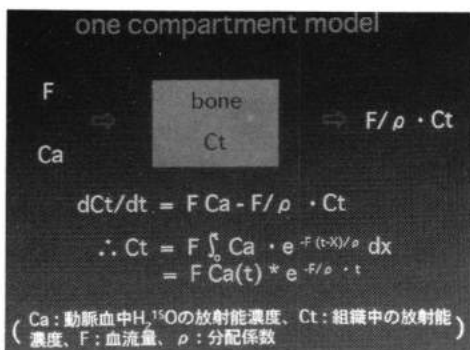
one compartment model

F

Ca

bone

Ct

$F/\rho \cdot Ct$

$dCt/dt = F\,Ca - F/\rho \cdot Ct$

$\therefore Ct = F \int_0^t Ca \cdot e^{-F(t-X)/\rho}\,dx$
$= F\,Ca(t) * e^{-F/\rho \cdot t}$

( Ca：動脈血中$H_2{}^{15}O$の放射能濃度、Ct：組織中の放射能濃度、F：血流量、$\rho$：分配係数 )